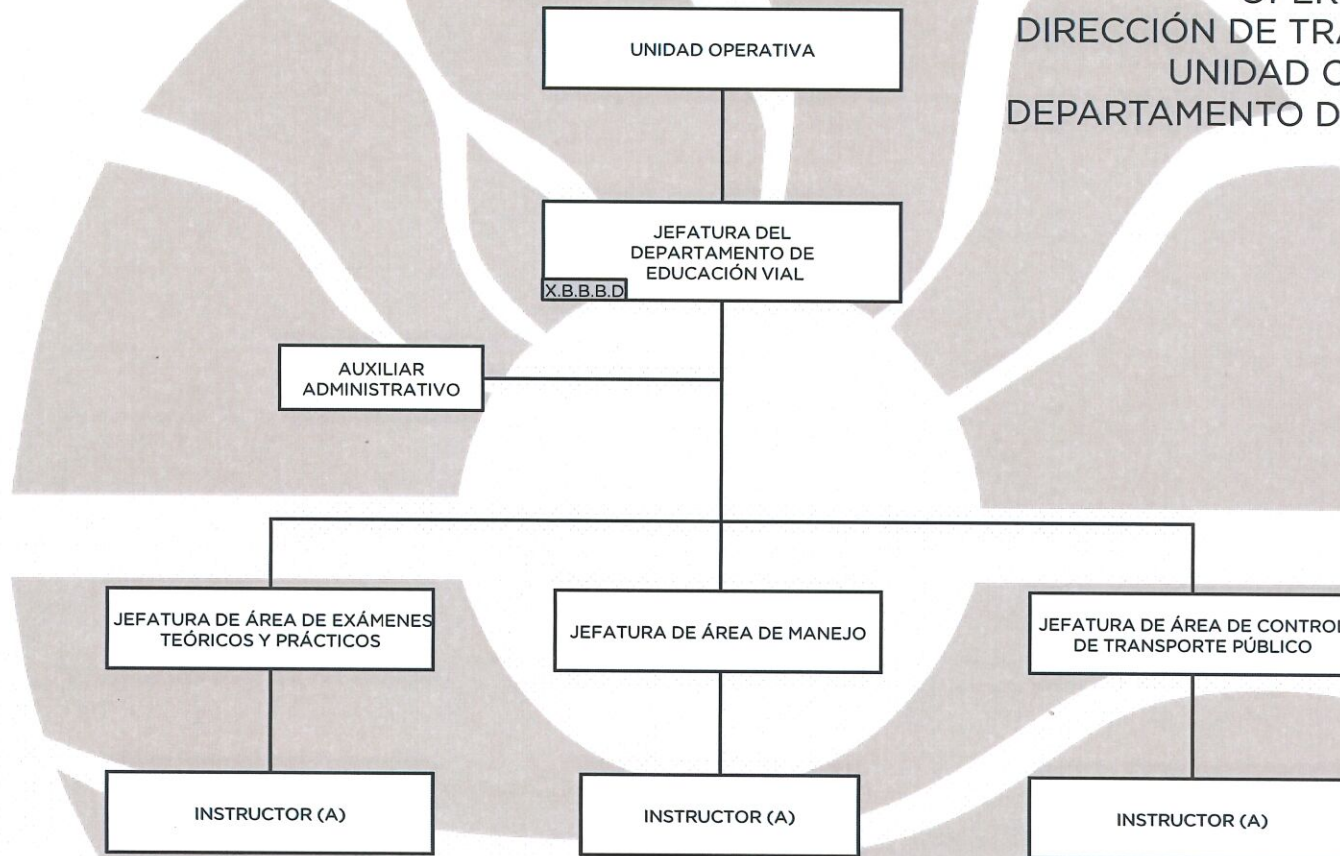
DIRECCIÓN DE TRA
UNIDAD C
DEPARTAMENTO D

UNIDAD OPERATIVA

JEFATURA DEL DEPARTAMENTO DE EDUCACIÓN VIAL

X.B.B.B.D

AUXILIAR ADMINISTRATIVO

JEFATURA DE ÁREA DE EXÁMENES TEÓRICOS Y PRÁCTICOS

JEFATURA DE ÁREA DE MANEJO

JEFATURA DE ÁREA DE CONTROL DE TRANSPORTE PÚBLICO

INSTRUCTOR (A)

INSTRUCTOR (A)

INSTRUCTOR (A)